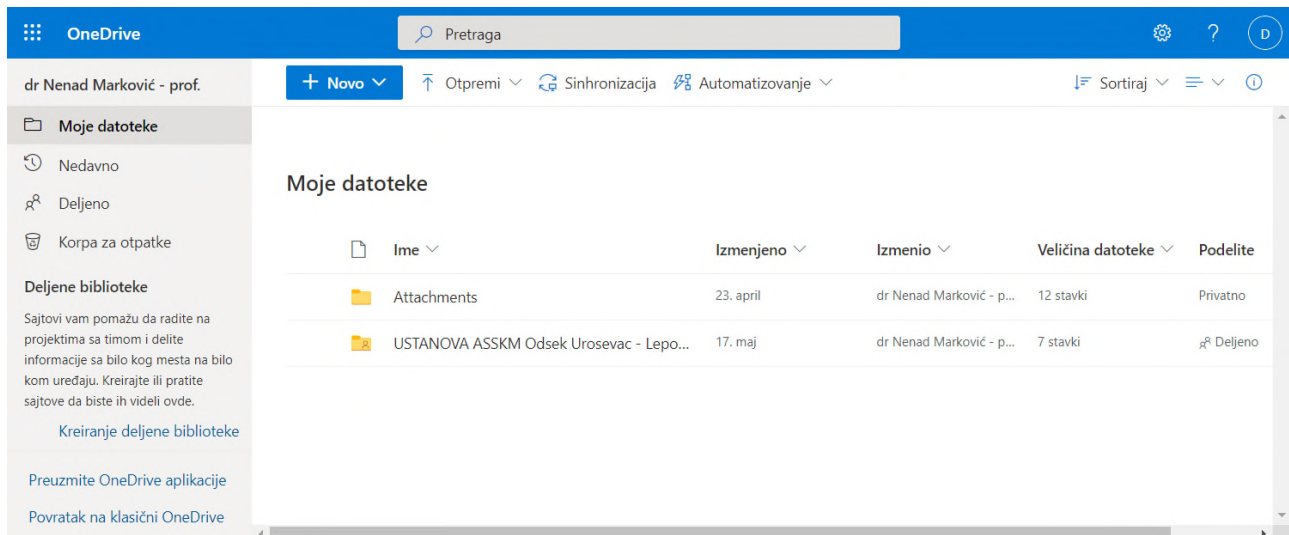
OneDrive

Pretraga

?

D

dr Nenad Marković - prof.

Moje datoteke

Nedavno

Deljeno

Korpa za otpatke

Deljene biblioteke

Sajtovi vam pomažu da radite na projektima sa timom i delite informacije sa bilo kog mesta na bilo kom uređaju. Kreirajte ili pratite sajtove da biste ih videli ovde.

Kreiranje deljene biblioteke

Preuzmite OneDrive aplikacije

Povratak na klasični OneDrive

+ Novo

Otpremi

Sinhronizacija

Automatizovanje

Sortiraj

Moje datoteke

| Ime | Izmenjeno | Izmenio | Veličina datoteke | Podelite |
|---|---|---|---|---|
| Attachments | 23. april | dr Nenad Marković - p... | 12 stavki | Privatno |
| USTANOVA ASSKM Odsek Urosevac - Lepo... | 17. maj | dr Nenad Marković - p... | 7 stavki | Deljeno |